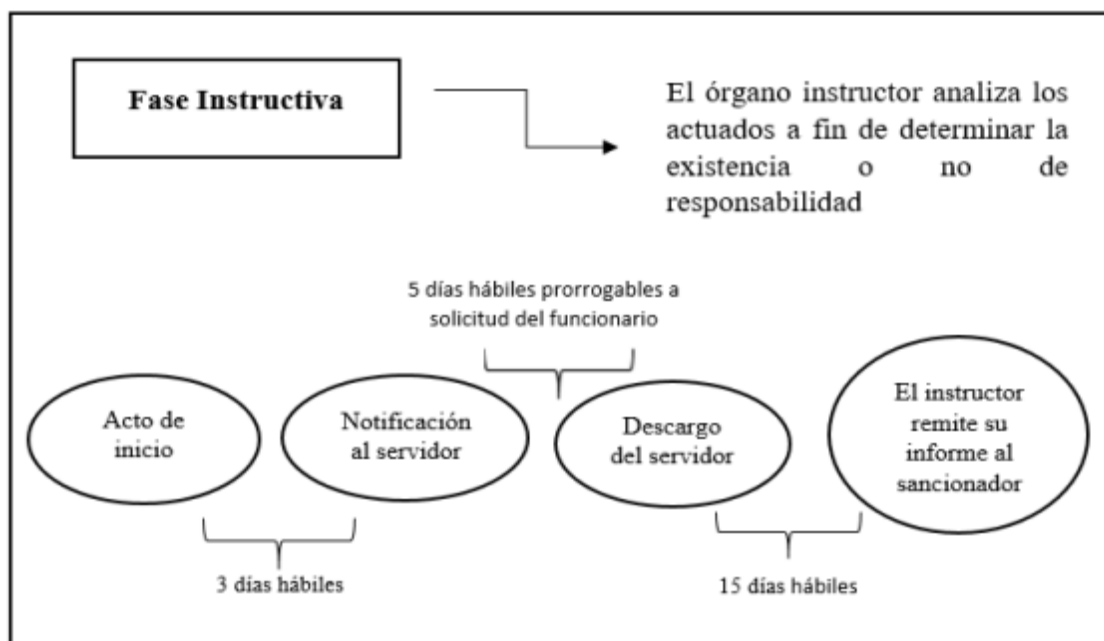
Fase Instructiva

El órgano instructor analiza los actuados a fin de determinar la existencia o no de responsabilidad

5 días hábiles prorrogables a solicitud del funcionario

Acto de inicio

Notificación al servidor

Descargo del servidor

El instructor remite su informe al sancionador

3 días hábiles

15 días hábiles